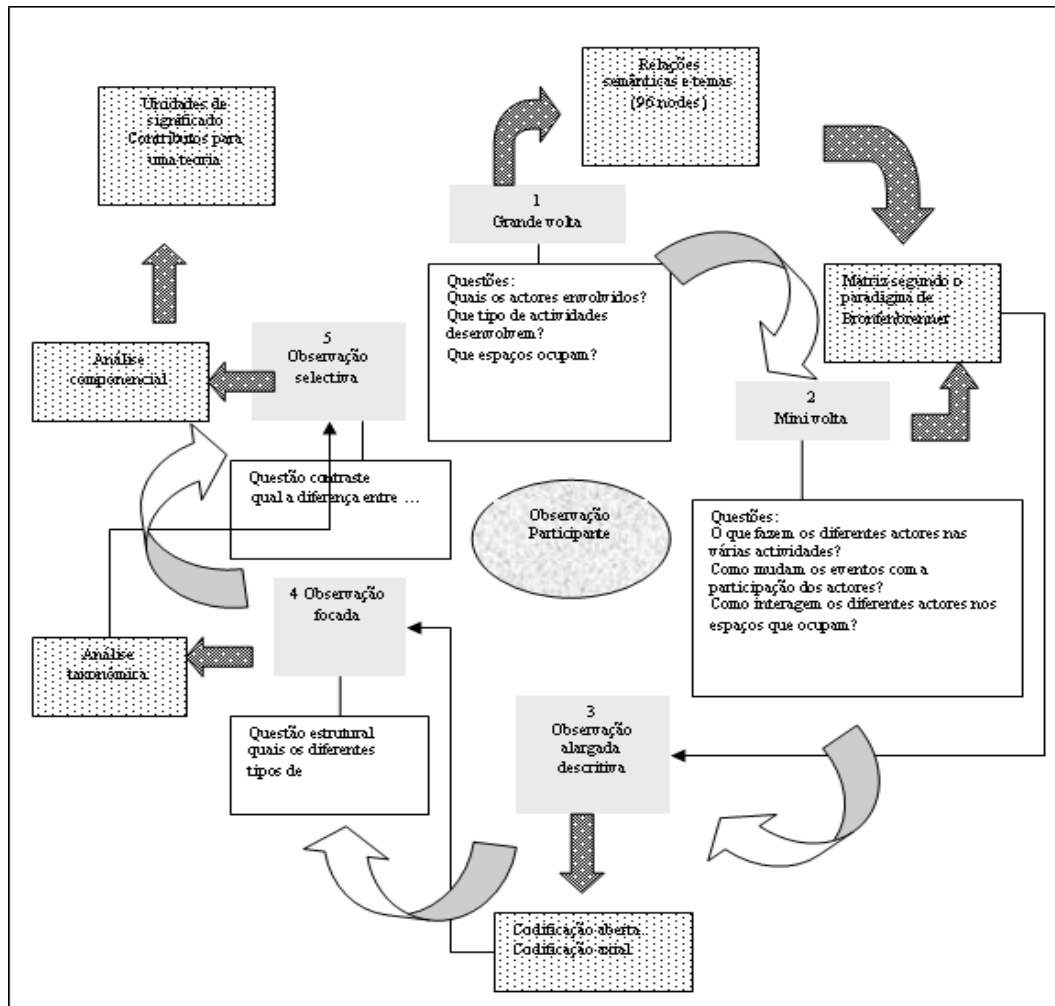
Unidades de significado Contributos para uma teoria

Relações semânticas e temas (96 nodes)

1
Grande volta

Questões:
Quais os actores envolvidos?
Que tipo de actividades desenvolvem?
Que espaços ocupam?

Matriz segundo o paradigma de Bronfenbrenner

2
Mini volta

Questões:
O que fazem os diferentes actores nas várias actividades?
Como mudam os eventos com a participação dos actores?
Como interagem os diferentes actores nos espaços que ocupam?

Análise componencial

5
Observação selectiva

Questão contraste
qual a diferença entre …

Observação Participante

Análise taxonómica

4 Observação focada

Questão estrutural
quais os diferentes tipos de

3
Observação alargada descritiva

Codificação aberta
Codificação axial